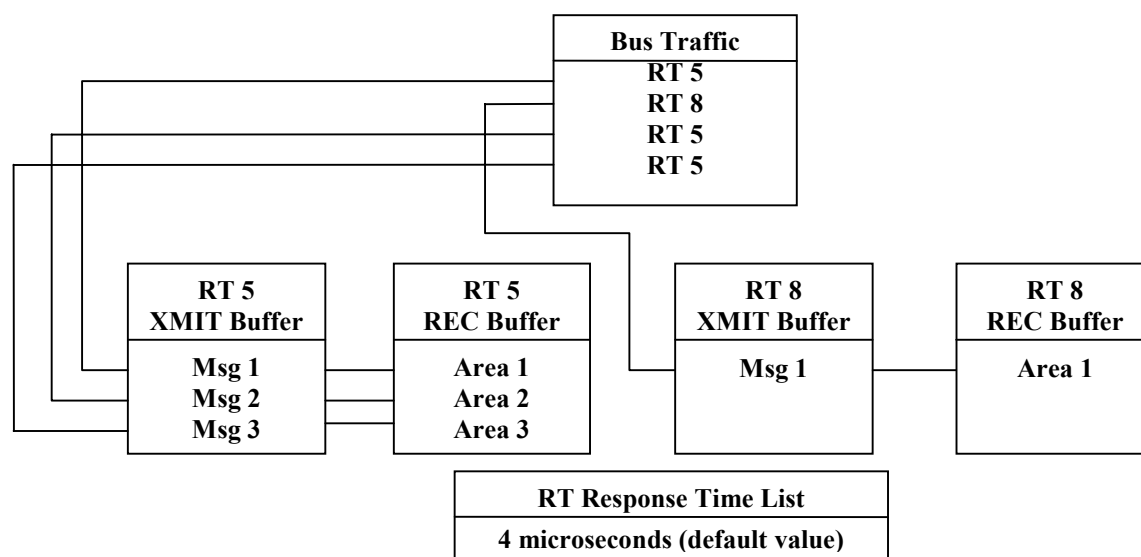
Bus Traffic
RT 5
RT 8
RT 5
RT 5

RT 5
XMIT Buffer
Msg 1
Msg 2
Msg 3

RT 5
REC Buffer
Area 1
Area 2
Area 3

RT 8
XMIT Buffer
Msg 1

RT 8
REC Buffer
Area 1

RT Response Time List
4 microseconds (default value)